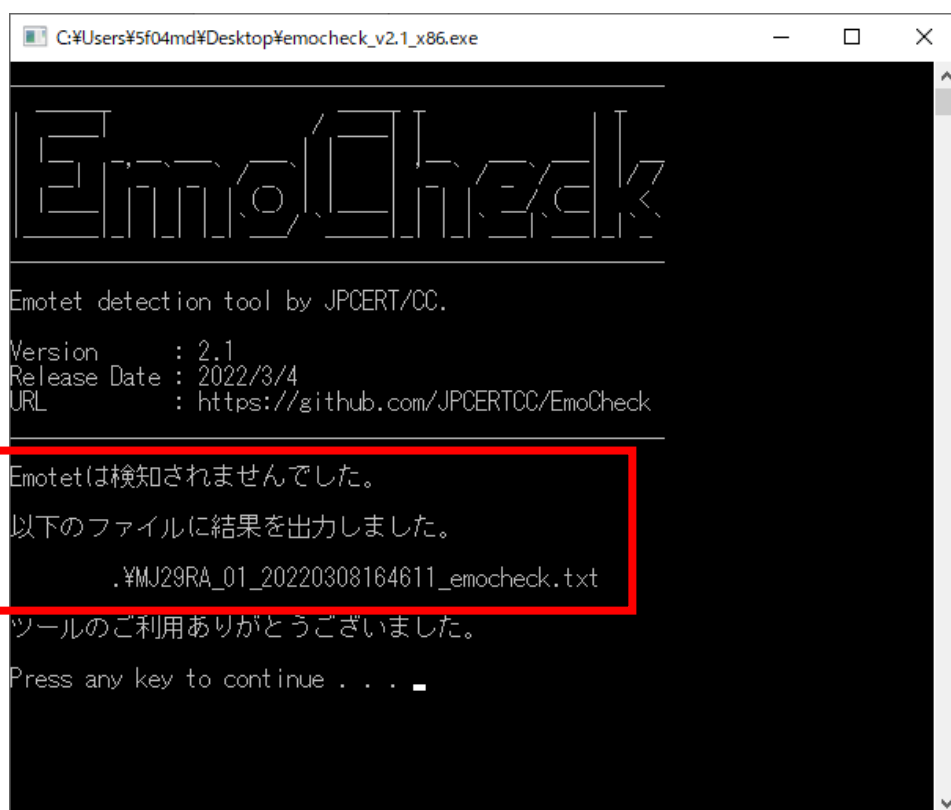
C:¥Users¥5f04md¥Desktop¥emocheck_v2.1_x86.exe

EmoCheck

Emotet detection tool by JPCERT/CC.

Version : 2.1
Release Date : 2022/3/4
URL : https://github.com/JPCERTCC/EmoCheck

Emotetは検知されませんでした。

以下のファイルに結果を出力しました。

.¥MJ29RA_01_20220308164611_emocheck.txt

ツールのご利用ありがとうございました。

Press any key to continue . . .